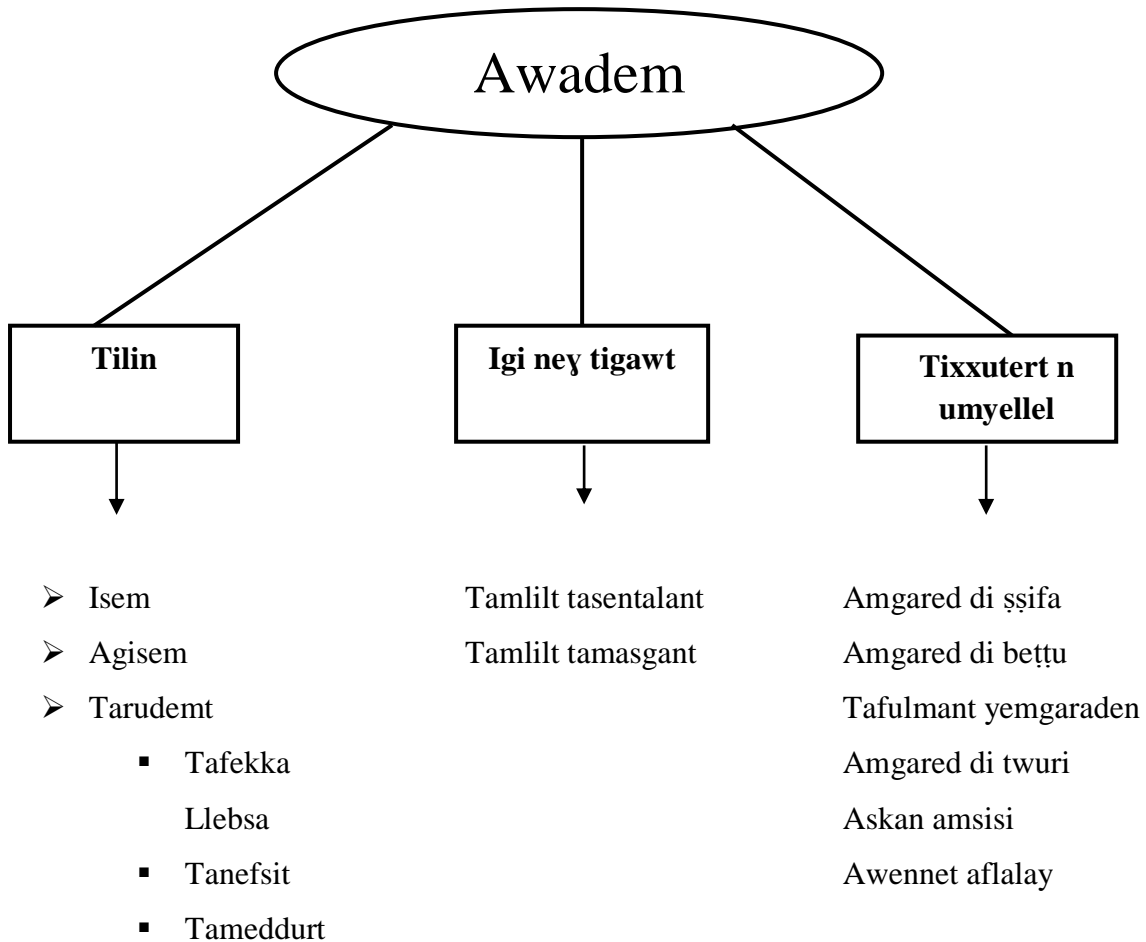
Awadem

**Tilin**

- Isem
- Agisem
- Tarudemt
  - Tafekka
  Llebsa
  - Tanefsit
  - Tameddurt

**Igi neɣ tigawt**

Tamlilt tasentalant
Tamlilt tamasgant

**Tixxutert n umyellel**

Amgared di ṣṣifa
Amgared di beṭṭu
Tafulmant yemgaraden
Amgared di twuri
Askan amsisi
Awennet aflalay